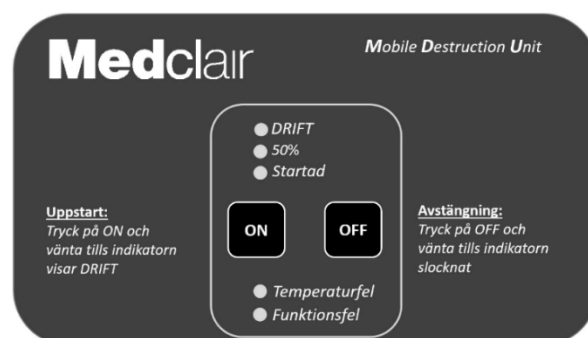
Medclair

Mobile Destruction Unit

DRIFT
50%
Startad

Uppstart:
Tryck på ON och vänta tills indikatorn visar DRIFT

ON

OFF

Avstängning:
Tryck på OFF och vänta tills indikatorn slocknat

Temperaturfel
Funktionsfel